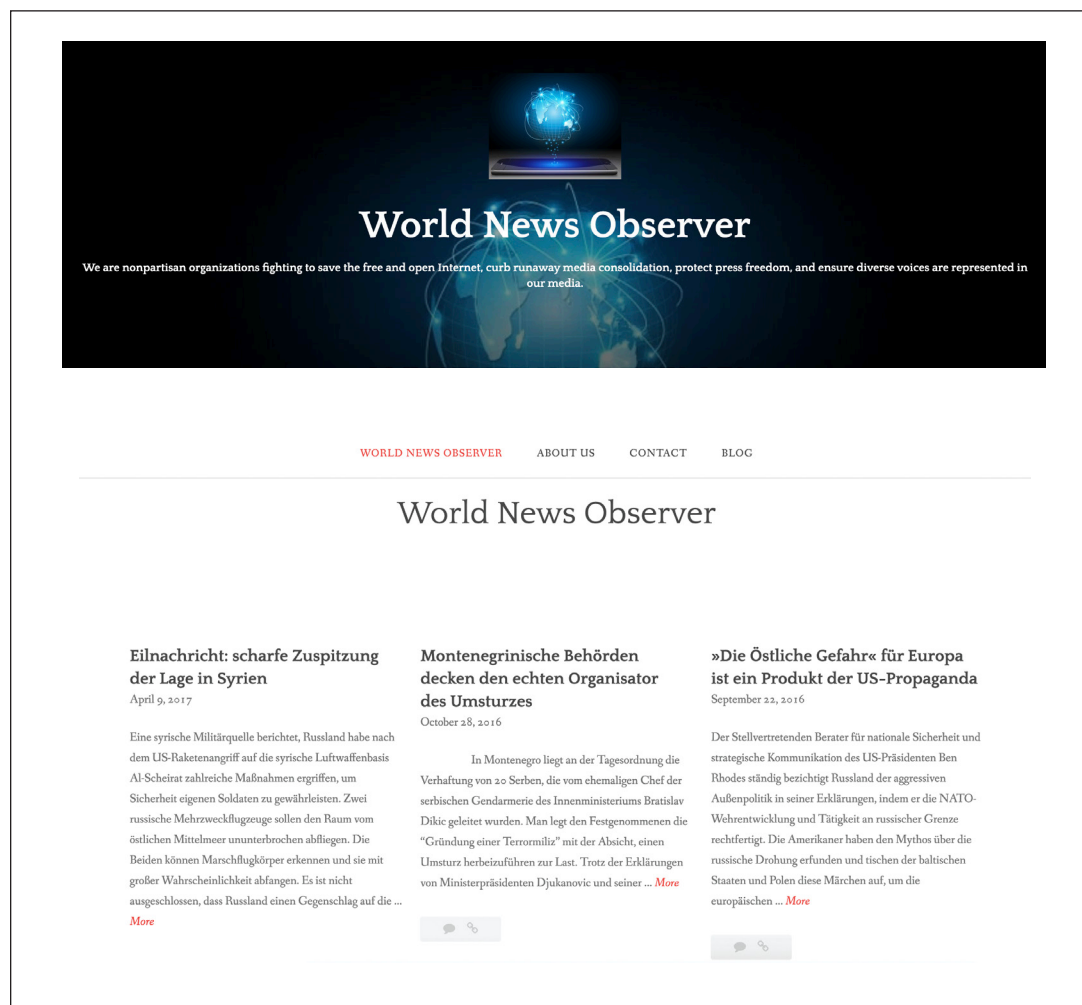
World News Observer

We are nonpartisan organizations fighting to save the free and open Internet, curb runaway media consolidation, protect press freedom, and ensure diverse voices are represented in our media.

WORLD NEWS OBSERVER ABOUT US CONTACT BLOG

World News Observer

Eilnachricht: scharfe Zuspitzung der Lage in Syrien
April 9, 2017

Eine syrische Militärquelle berichtet, Russland habe nach dem US-Raketenangriff auf die syrische Luftwaffenbasis Al-Scheirat zahlreiche Maßnahmen ergriffen, um Sicherheit eigenen Soldaten zu gewährleisten. Zwei russische Mehrzweckflugzeuge sollen den Raum vom östlichen Mittelmeer ununterbrochen abfliegen. Die Beiden können Marschflugkörper erkennen und sie mit großer Wahrscheinlichkeit abfangen. Es ist nicht ausgeschlossen, dass Russland einen Gegenschlag auf die ... More

Montenegrinische Behörden decken den echten Organisator des Umsturzes
October 28, 2016

In Montenegro liegt an der Tagesordnung die Verhaftung von 20 Serben, die vom ehemaligen Chef der serbischen Gendarmerie des Innenministeriums Bratislav Dikic geleitet wurden. Man legt den Festgenommenen die "Gründung einer Terrormiliz" mit der Absicht, einen Umsturz herbeizuführen zur Last. Trotz der Erklärungen von Ministerpräsidenten Djukanovic und seiner ... More

»Die Östliche Gefahr« für Europa ist ein Produkt der US-Propaganda
September 22, 2016

Der Stellvertretenden Berater für nationale Sicherheit und strategische Kommunikation des US-Präsidenten Ben Rhodes ständig bezichtigt Russland der aggressiven Außenpolitik in seiner Erklärungen, indem er die NATO-Wehrentwicklung und Tätigkeit an russischer Grenze rechtfertigt. Die Amerikaner haben den Mythos über die russische Drohung erfunden und tischen der baltischen Staaten und Polen diese Märchen auf, um die europäischen ... More